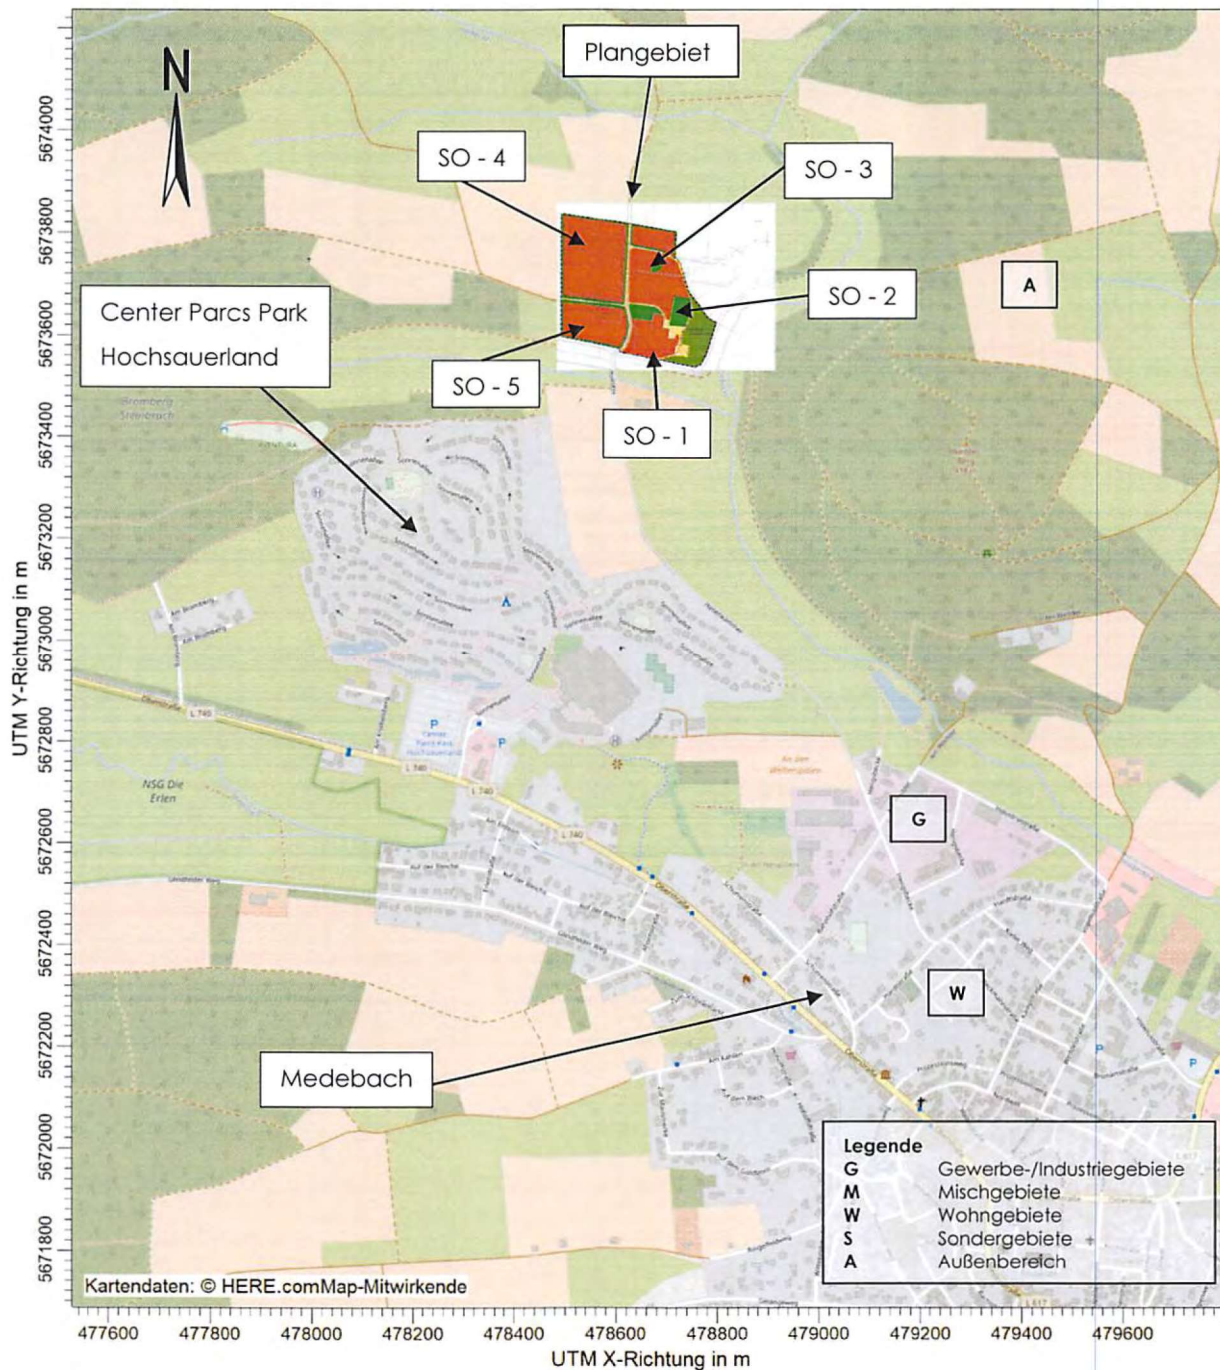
N

Plangebiet

SO - 4

SO - 3

SO - 2

SO - 5

SO - 1

A

Center Parcs Park Hochsauerland

G

W

Medebach

Legende
G Gewerbe-/Industriegebiete
M Mischgebiete
W Wohngebiete
S Sondergebiete
A Außenbereich

Kartendaten: © HERE.comMap-Mitwirkende

5674000
5673800
5673600
5673400
5673200
5673000
5672800
5672600
5672400
5672200
5672000
5671800

UTM Y-Richtung in m

477600 477800 478000 478200 478400 478600 478800 479000 479200 479400 479600

UTM X-Richtung in m